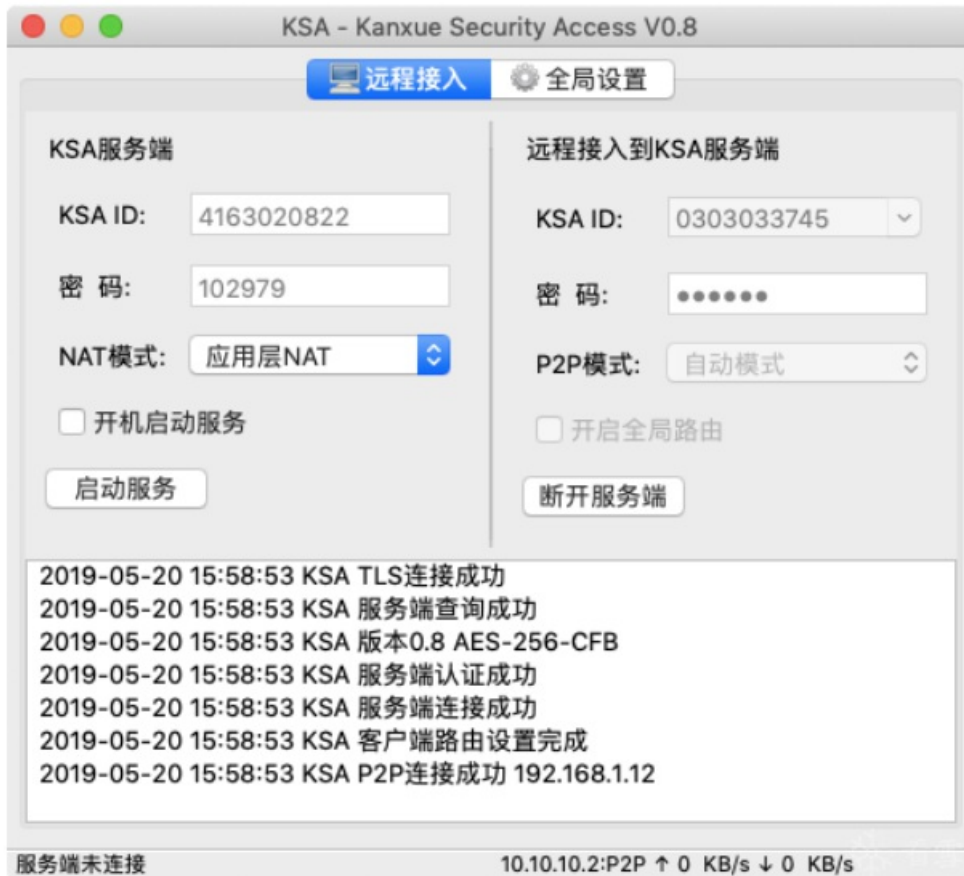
KSA - Kanxue Security Access V0.8

远程接入 全局设置

KSA服务端

KSA ID: 4163020822

密 码: 102979

NAT模式: 应用层NAT

开机启动服务

启动服务

远程接入到KSA服务端

KSA ID: 0303033745

密 码: ●●●●●●

P2P模式: 自动模式

开启全局路由

断开服务端

2019-05-20 15:58:53 KSA TLS连接成功
2019-05-20 15:58:53 KSA 服务端查询成功
2019-05-20 15:58:53 KSA 版本0.8 AES-256-CFB
2019-05-20 15:58:53 KSA 服务端认证成功
2019-05-20 15:58:53 KSA 服务端连接成功
2019-05-20 15:58:53 KSA 客户端路由设置完成
2019-05-20 15:58:53 KSA P2P连接成功 192.168.1.12

服务端未连接 10.10.10.2:P2P ↑ 0 KB/s ↓ 0 KB/s